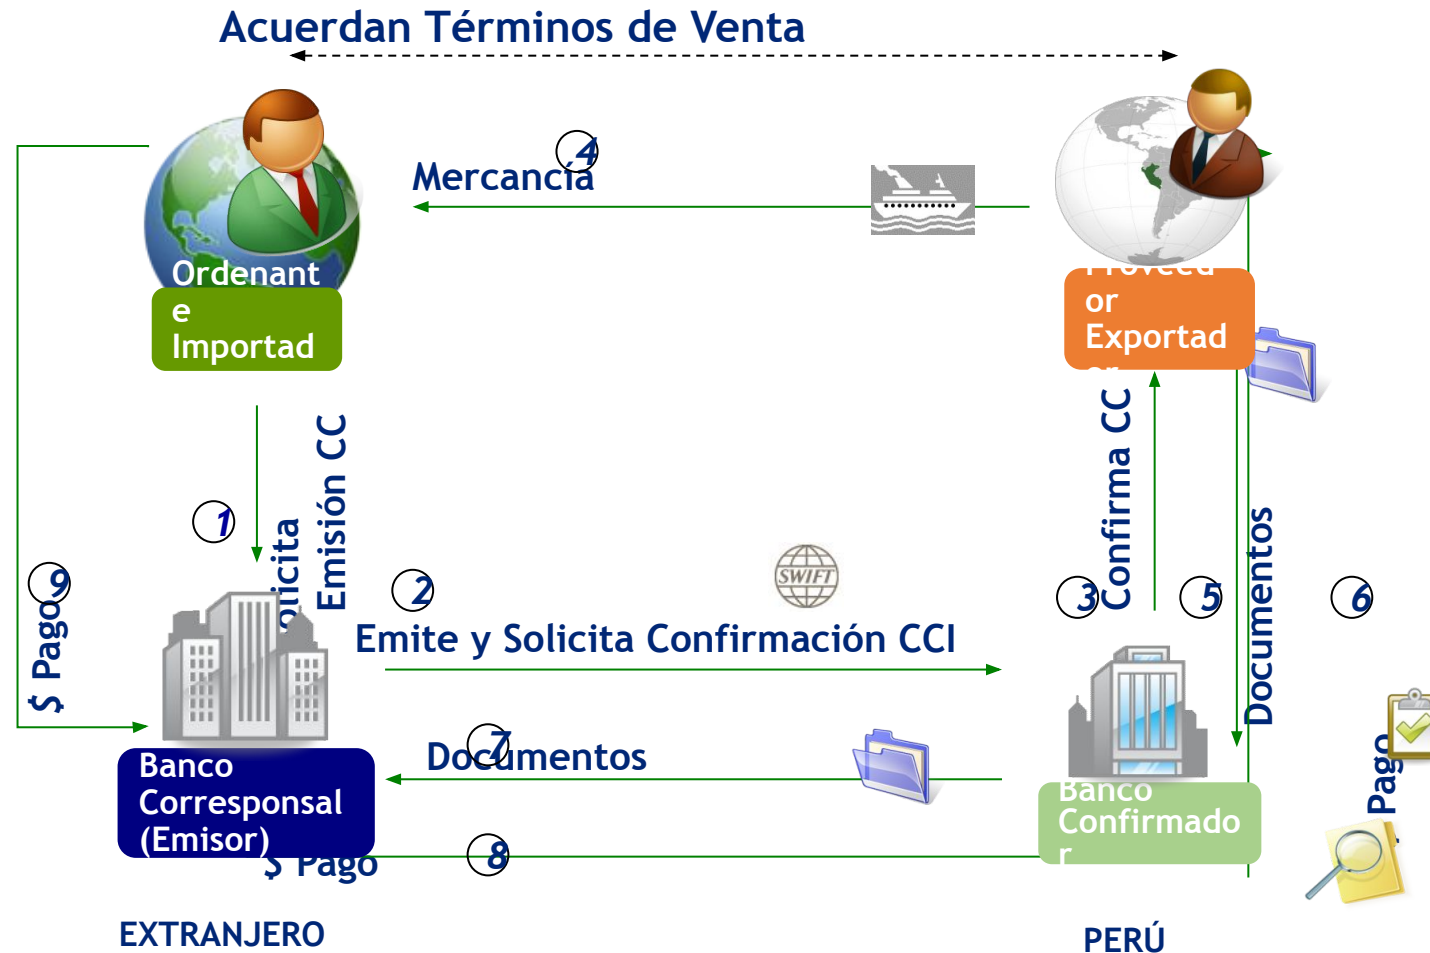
Acuerdan Términos de Venta

4
Mercancía

Ordenante Importad

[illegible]or Exportad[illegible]

1
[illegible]olicita
Emisión CC

Confirma CC

Documentos

9
$ Pago

2
Emite y Solicita Confirmación CCI

SWIFT

3

5

6

Banco Corresponsal (Emisor)

7
Documentos

8
$ Pago

Banco Confirmador

Pago

EXTRANJERO

PERÚ